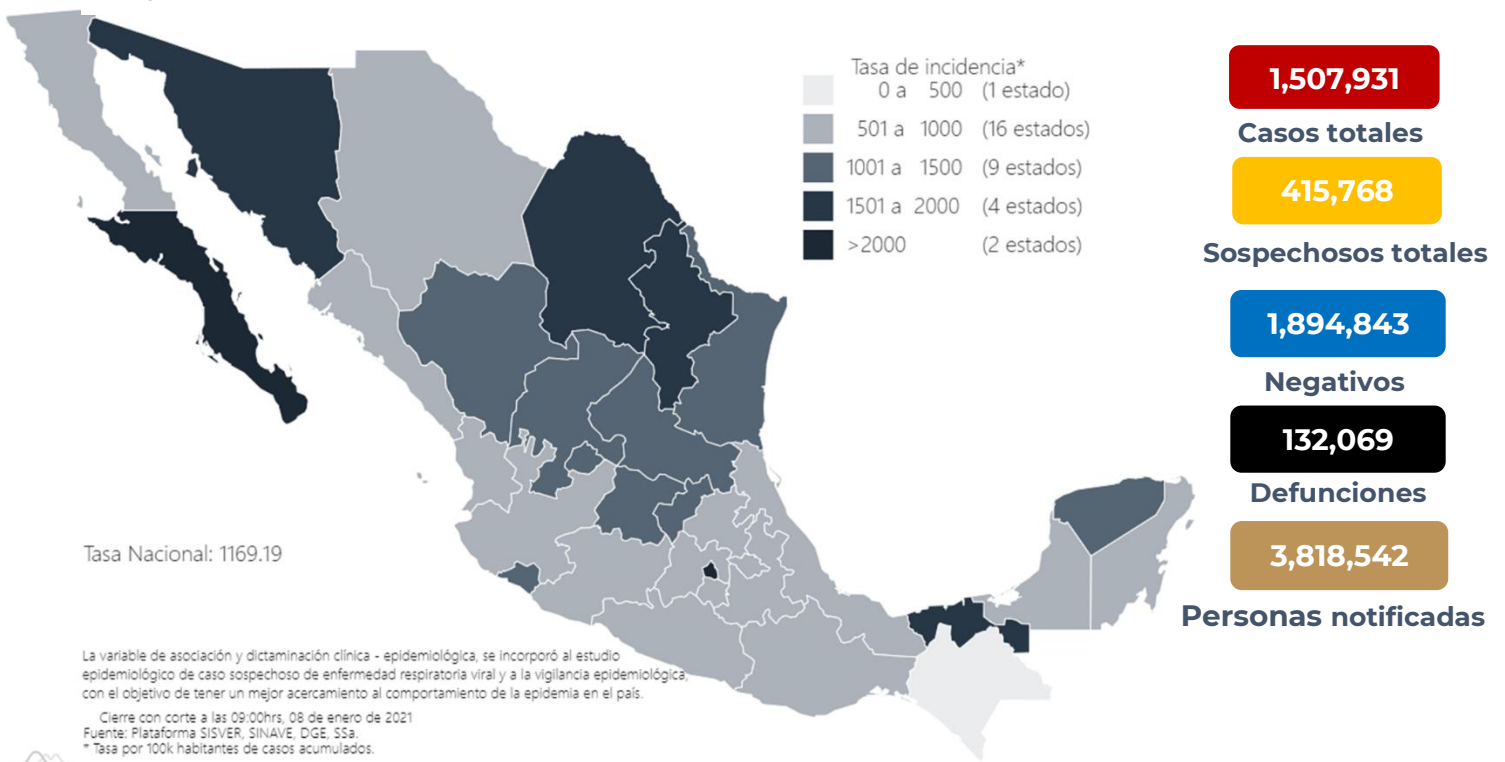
Tasa de incidencia*

| | |
|---|---|
| 0 a 500 | (1 estado) |
| 501 a 1000 | (16 estados) |
| 1001 a 1500 | (9 estados) |
| 1501 a 2000 | (4 estados) |
| >2000 | (2 estados) |

1,507,931
Casos totales

415,768
Sospechosos totales

1,894,843
Negativos

132,069
Defunciones

3,818,542
Personas notificadas

Tasa Nacional: 1169.19

La variable de asociación y dictaminación clínica - epidemiológica, se incorporó al estudio epidemiológico de caso sospechoso de enfermedad respiratoria viral y a la vigilancia epidemiológica, con el objetivo de tener un mejor acercamiento al comportamiento de la epidemia en el país.

Cierre con corte a las 09:00hrs, 08 de enero de 2021
Fuente: Plataforma SISVER, SINAVE, DGE, SSa.
* Tasa por 100k habitantes de casos acumulados.